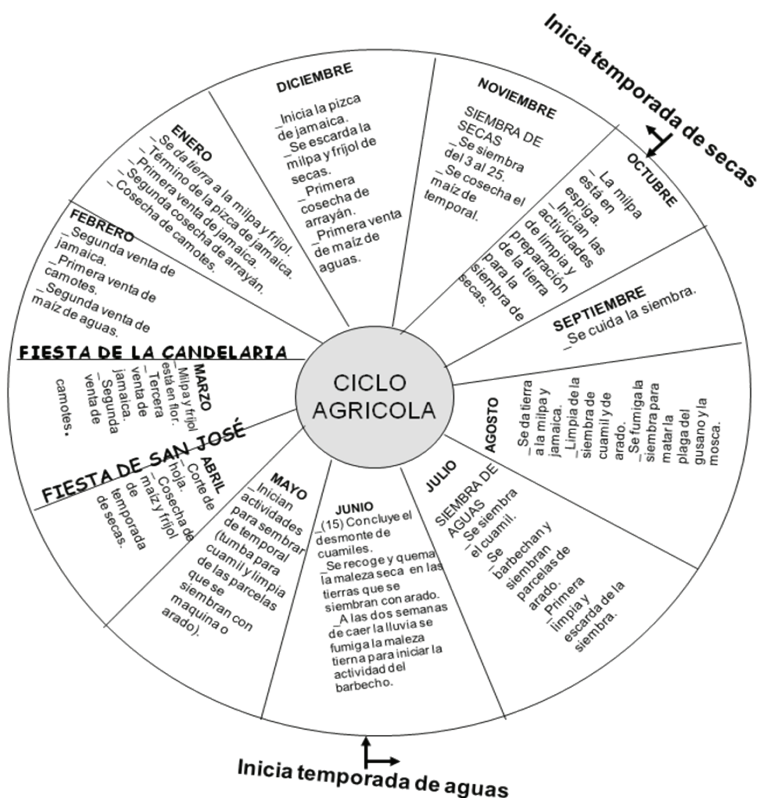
Inicia temporada de secas

CICLO AGRICOLA

DICIEMBRE
_Inicia la pizca de jamaica.
_Se escarda la milpa y frijol de secas.
_Primera cosecha de arrayán.
_Primera venta de maíz de aguas.

NOVIEMBRE
SIEMBRA DE SECAS
_Se siembra del 3 al 25.
_Se cosecha el maíz de temporal.

OCTUBRE
_La milpa está en espiga.
_Inician las actividades de limpia y preparación de la tierra para la siembra de secas.

SEPTIEMBRE
_Se cuida la siembra.

AGOSTO
_Se da tierra a la milpa y jamaica.
_Limpia de la siembra de cuamil y de arado.
_Se fumiga la siembra para matar la plaga del gusano y la mosca.

JULIO
SIEMBRA DE AGUAS
_Se siembra el cuamil.
_Se barbechan y siembran parcelas de arado.
_Primera limpia y escarda de la siembra.

JUNIO
_(15) Concluye el desmonte de cuamiles.
_Se recoge y quema la maleza seca en las tierras que se siembran con arado.
_A las dos semanas de caer la lluvia se fumiga la maleza tierna para iniciar la actividad del barbecho.

MAYO
_Inician actividades para sembrar de temporal (tumba para cuamil y limpia de las parcelas que se siembran con maquina o arado).

ABRIL
_Corte de hoja.
_Cosecha de maíz y frijol de temporada de secas.

FIESTA DE SAN JOSÉ

MARZO
_Milpa y frijol está en flor.
_Tercera venta de jamaica.
_Segunda venta de camotes.

FIESTA DE LA CANDELARIA

FEBRERO
_Segunda venta de jamaica.
_Primera venta de camotes.
_Segunda venta de maíz de aguas.

ENERO
_Se da tierra a la milpa y frijol.
_Término de la pizca de jamaica.
_Primera venta de jamaica.
_Segunda cosecha de arrayán.
_Cosecha de camotes.

Inicia temporada de aguas